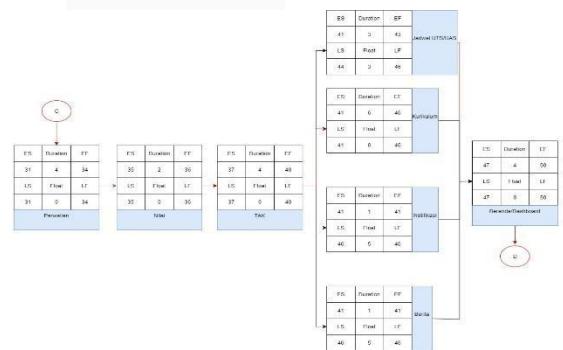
C

| ES | Duration | EF |
|---|---|---|
| 31 | 4 | 34 |
| LS | Float | LF |
| 31 | 0 | 34 |

Perwalian

| ES | Duration | EF |
|---|---|---|
| 35 | 2 | 36 |
| LS | Float | LF |
| 35 | 0 | 36 |

Nilai

| ES | Duration | EF |
|---|---|---|
| 37 | 4 | 40 |
| LS | Float | LF |
| 37 | 0 | 40 |

TAK

| ES | Duration | EF |
|---|---|---|
| 41 | 3 | 43 |
| LS | Float | LF |
| 44 | 3 | 46 |

Jadwal UTS/UAS

| ES | Duration | EF |
|---|---|---|
| 41 | 6 | 46 |
| LS | Float | LF |
| 41 | 0 | 46 |

Kurikulum

| ES | Duration | EF |
|---|---|---|
| 41 | 1 | 41 |
| LS | Float | LF |
| 46 | 5 | 46 |

Notifikasi

| ES | Duration | EF |
|---|---|---|
| 41 | 1 | 41 |
| LS | Float | LF |
| 46 | 5 | 46 |

Berita

| ES | Duration | EF |
|---|---|---|
| 47 | 4 | 50 |
| LS | Float | LF |
| 47 | 0 | 50 |

Beranda/Dashboard

D